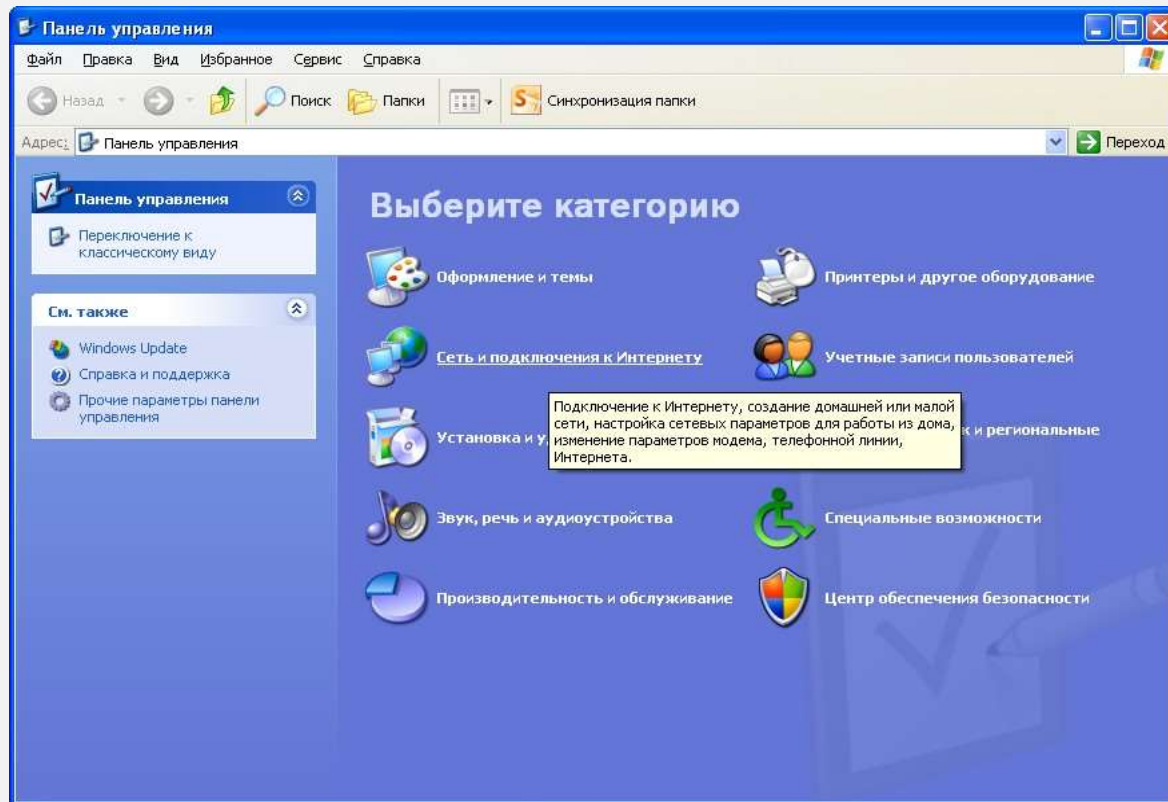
Панель управления

Файл Правка Вид Избранное Сервис Справка

Назад Поиск Папки Синхронизация папки

Адрес: Панель управления Переход

Панель управления

Переключение к классическому виду

См. также

Windows Update

Справка и поддержка

Прочие параметры панели управления

Выберите категорию

Оформление и темы

Принтеры и другое оборудование

Сеть и подключения к Интернету

Учетные записи пользователей

Подключение к Интернету, создание домашней или малой сети, настройка сетевых параметров для работы из дома, изменение параметров модема, телефонной линии, Интернета.

Установка и у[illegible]

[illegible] и региональные

Звук, речь и аудиоустройства

Специальные возможности

Производительность и обслуживание

Центр обеспечения безопасности